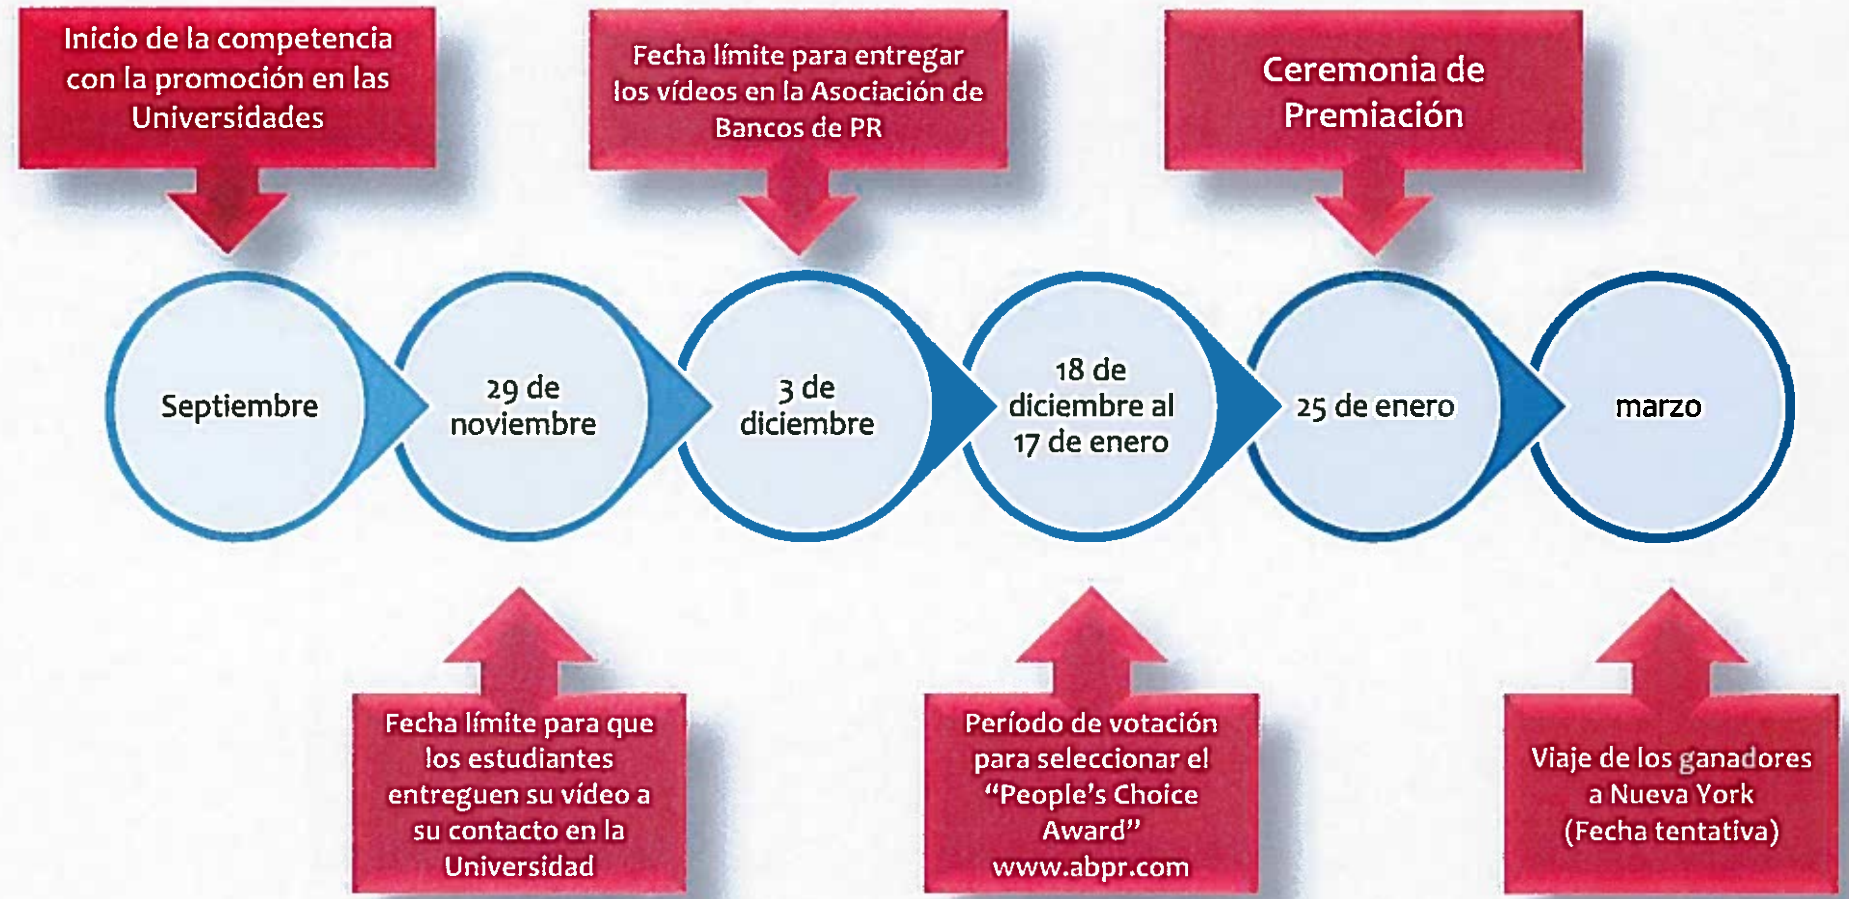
Inicio de la competencia con la promoción en las Universidades

Fecha límite para entregar los vídeos en la Asociación de Bancos de PR

Ceremonia de Premiación

Septiembre

29 de noviembre

3 de diciembre

18 de diciembre al 17 de enero

25 de enero

marzo

Fecha límite para que los estudiantes entreguen su vídeo a su contacto en la Universidad

Período de votación para seleccionar el "People's Choice Award" www.abpr.com

Viaje de los ganadores a Nueva York (Fecha tentativa)